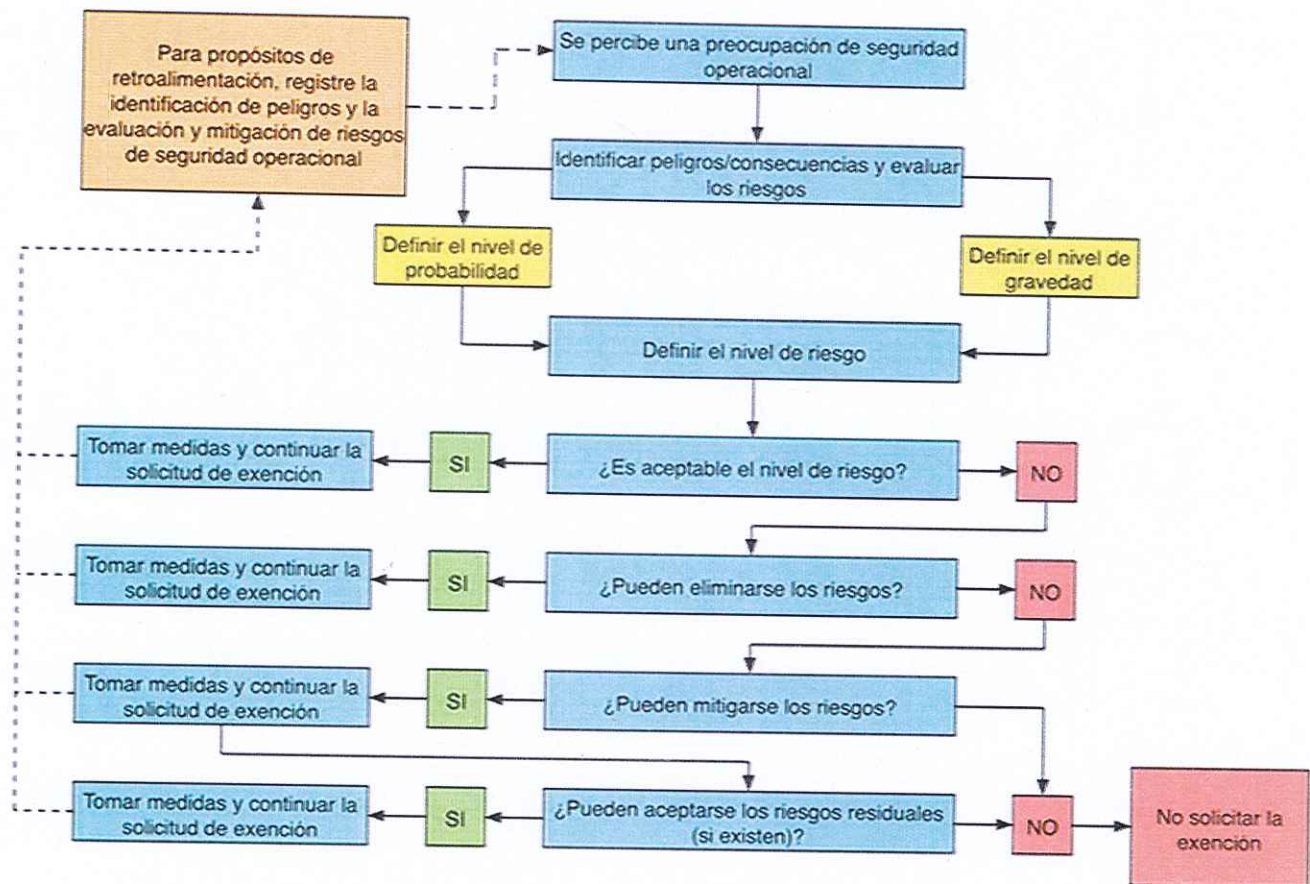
Para propósitos de retroalimentación, registre la identificación de peligros y la evaluación y mitigación de riesgos de seguridad operacional

Se percibe una preocupación de seguridad operacional

Identificar peligros/consecuencias y evaluar los riesgos

Definir el nivel de probabilidad

Definir el nivel de gravedad

Definir el nivel de riesgo

Tomar medidas y continuar la solicitud de exención

SI

¿Es aceptable el nivel de riesgo?

NO

Tomar medidas y continuar la solicitud de exención

SI

¿Pueden eliminarse los riesgos?

NO

Tomar medidas y continuar la solicitud de exención

SI

¿Pueden mitigarse los riesgos?

Tomar medidas y continuar la solicitud de exención

SI

¿Pueden aceptarse los riesgos residuales (si existen)?

NO

No solicitar la exención